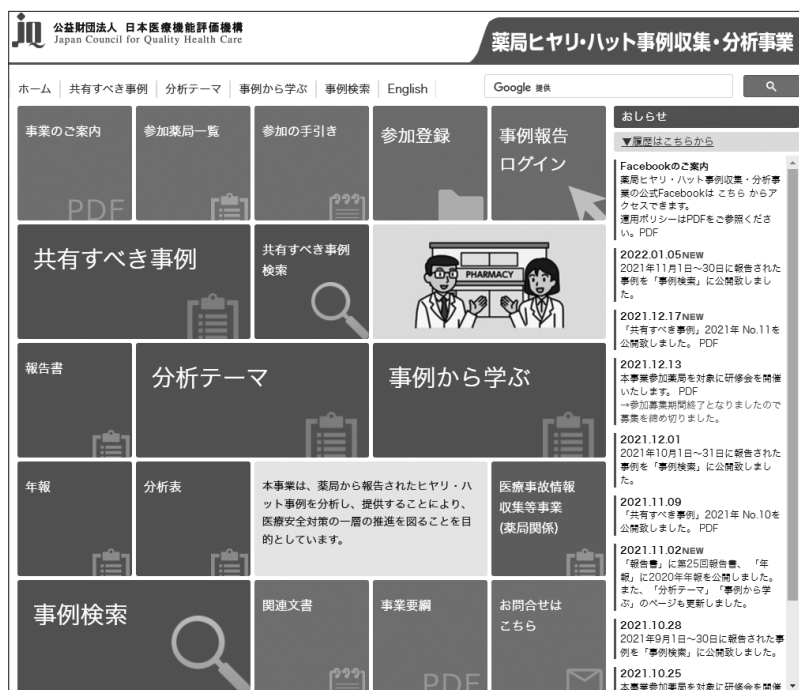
公益財団法人 日本医療機能評価機構
Japan Council for Quality Health Care

薬局ヒヤリ・ハット事例収集・分析事業

ホーム | 共有すべき事例 | 分析テーマ | 事例から学ぶ | 事例検索 | English

Google 提供

事業のご案内
PDF

参加薬局一覧

参加の手引き

参加登録

事例報告ログイン

共有すべき事例

共有すべき事例検索

PHARMACY

報告書

分析テーマ

事例から学ぶ

年報

分析表

本事業は、薬局から報告されたヒヤリ・ハット事例を分析し、提供することにより、医療安全対策の一層の推進を図ることを目的としています。

医療事故情報収集等事業(薬局関係)

事例検索

関連文書

事業要綱
PDF

お問合せはこちら

おしらせ

▼履歴はこちらから

Facebookのご案内
薬局ヒヤリ・ハット事例収集・分析事業の公式Facebookは こちら からアクセスできます。
運用ポリシーはPDFをご参照ください。PDF

2022.01.05NEW
2021年11月1日〜30日に報告された事例を「事例検索」に公開致しました。

2021.12.17NEW
「共有すべき事例」2021年 No.11を公開致しました。 PDF

2021.12.13
本事業参加薬局を対象に研修会を開催いたします。PDF
→参加募集期間終了となりましたので募集を締め切りました。

2021.12.01
2021年10月1日〜31日に報告された事例を「事例検索」に公開致しました。

2021.11.09
「共有すべき事例」2021年 No.10を公開致しました。 PDF

2021.11.02NEW
「報告書」に第25回報告書、「年報」に2020年年報を公開しました。また、「分析テーマ」「事例から学ぶ」のページも更新しました。

2021.10.28
2021年9月1日〜30日に報告された事例を「事例検索」に公開致しました。

2021.10.25
本事業参加薬局を対象に研修会を開催 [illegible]